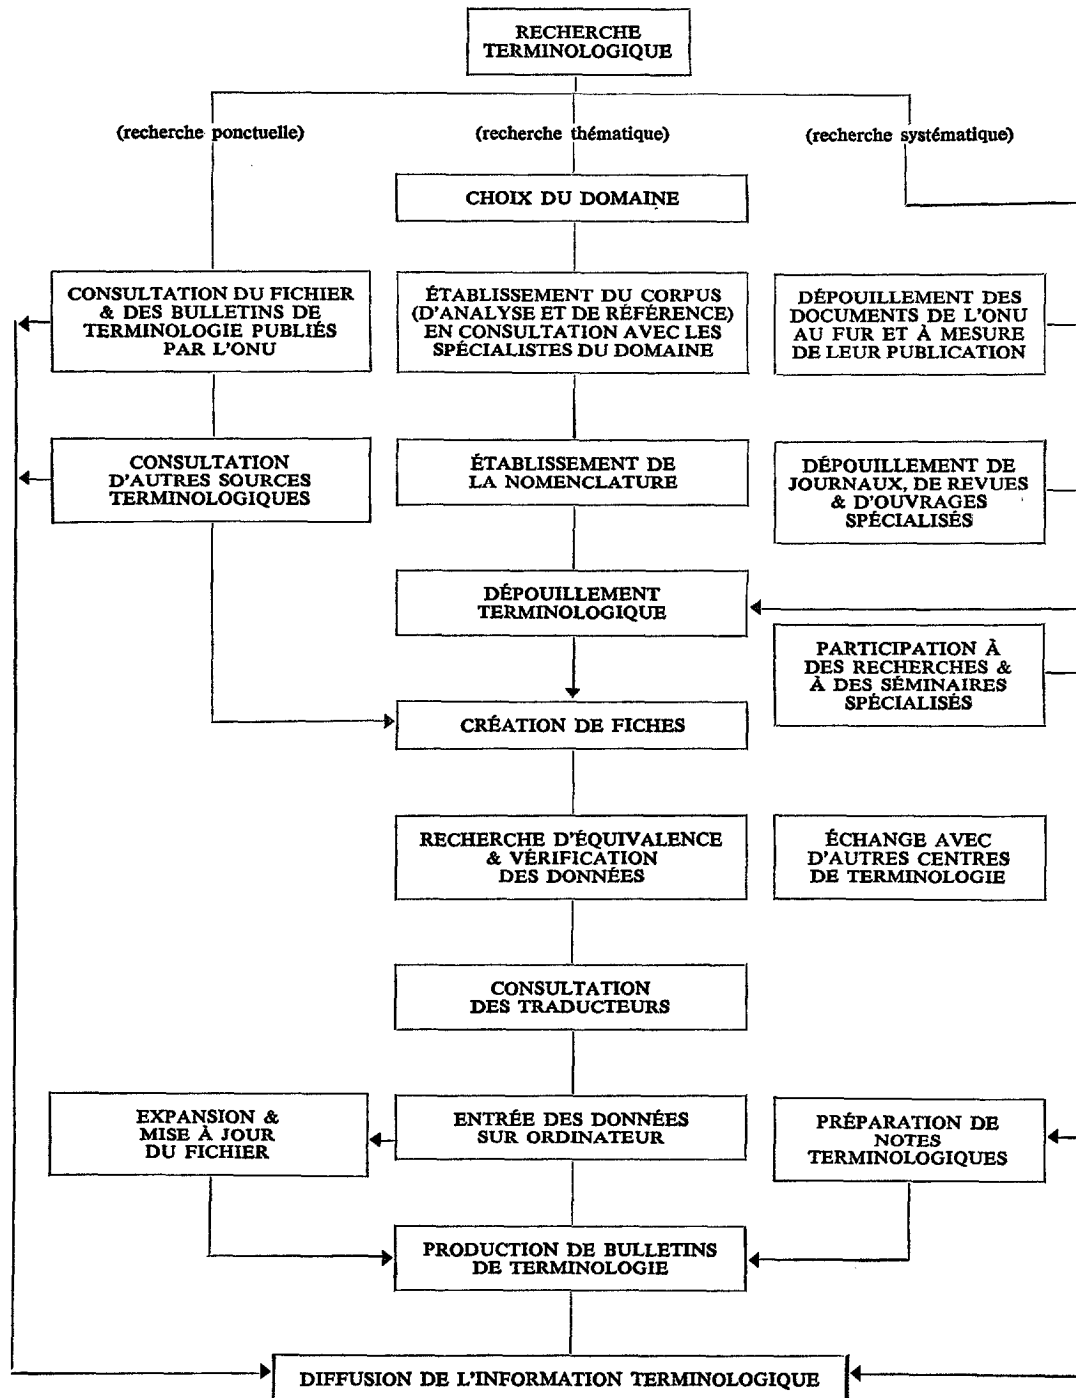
RECHERCHE TERMINOLOGIQUE

(recherche ponctuelle)

(recherche thématique)

(recherche systématique)

CHOIX DU DOMAINE

CONSULTATION DU FICHIER & DES BULLETINS DE TERMINOLOGIE PUBLIÉS PAR L'ONU

ÉTABLISSEMENT DU CORPUS (D'ANALYSE ET DE RÉFÉRENCE) EN CONSULTATION AVEC LES SPÉCIALISTES DU DOMAINE

DÉPOUILLEMENT DES DOCUMENTS DE L'ONU AU FUR ET À MESURE DE LEUR PUBLICATION

CONSULTATION D'AUTRES SOURCES TERMINOLOGIQUES

ÉTABLISSEMENT DE LA NOMENCLATURE

DÉPOUILLEMENT DE JOURNAUX, DE REVUES & D'OUVRAGES SPÉCIALISÉS

DÉPOUILLEMENT TERMINOLOGIQUE

PARTICIPATION À DES RECHERCHES & À DES SÉMINAIRES SPÉCIALISÉS

CRÉATION DE FICHES

RECHERCHE D'ÉQUIVALENCE & VÉRIFICATION DES DONNÉES

ÉCHANGE AVEC D'AUTRES CENTRES DE TERMINOLOGIE

CONSULTATION DES TRADUCTEURS

EXPANSION & MISE À JOUR DU FICHIER

ENTRÉE DES DONNÉES SUR ORDINATEUR

PRÉPARATION DE NOTES TERMINOLOGIQUES

PRODUCTION DE BULLETINS DE TERMINOLOGIE

DIFFUSION DE L'INFORMATION TERMINOLOGIQUE